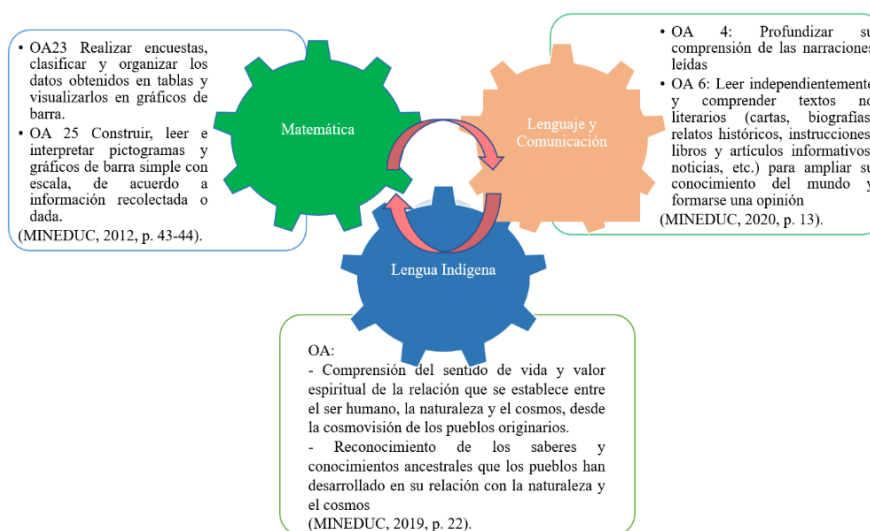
• OA23 Realizar encuestas, clasificar y organizar los datos obtenidos en tablas y visualizarlos en gráficos de barra.
• OA 25 Construir, leer e interpretar pictogramas y gráficos de barra simple con escala, de acuerdo a información recolectada o dada.
(MINEDUC, 2012, p. 43-44).

Matemática

Lenguaje y Comunicación

• OA 4: Profundizar su comprensión de las narraciones leídas
• OA 6: Leer independientemente y comprender textos no literarios (cartas, biografías, relatos históricos, instrucciones, libros y artículos informativos, noticias, etc.) para ampliar su conocimiento del mundo y formarse una opinión
(MINEDUC, 2020, p. 13).

Lengua Indígena

OA:
- Comprensión del sentido de vida y valor espiritual de la relación que se establece entre el ser humano, la naturaleza y el cosmos, desde la cosmovisión de los pueblos originarios.
- Reconocimiento de los saberes y conocimientos ancestrales que los pueblos han desarrollado en su relación con la naturaleza y el cosmos
(MINEDUC, 2019, p. 22).